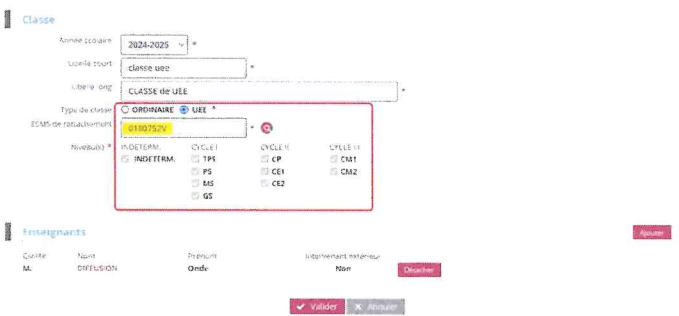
Classe

Année scolaire 2024-2025 *

Libellé court classe uee *

Libellé long CLASSE de UEE *

Type de classe ORDINAIRE UEE *

ESMS de rattachement 0180752V *

Niveau(x) *

| INDETERM. | CYCLE I | CYCLE II | CYCLE III |
|---|---|---|---|
| INDETERM. | TPS | CP | CM1 |
| | PS | CE1 | CM2 |
| | MS | CE2 | |
| | GS | | |

Enseignants

Ajouter

| Civilité | Nom | Prénom | Intervenant extérieur | |
|---|---|---|---|---|
| M. | DIFFUSION | Onde | Non | Détacher |

Valider Annuler